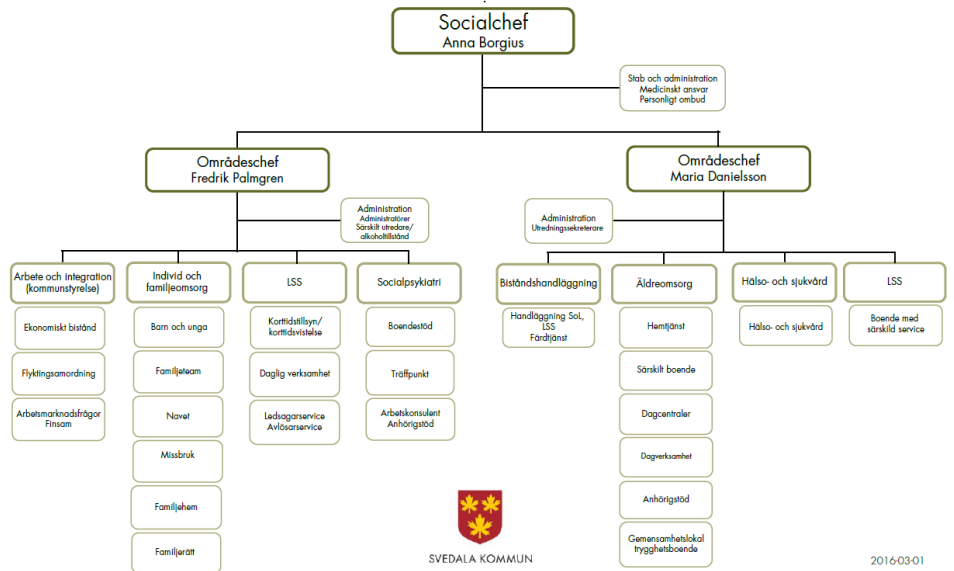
Socialchef
Anna Borgius

Stab och administration
Medicinskt ansvar
Personligt ombud

Områdeschef
Fredrik Palmgren

Administration
Administratörer
Särskilt utredare/
alkoholtillstånd

Arbete och integration
(kommunstyrelse)

Ekonomiskt bistånd

Flyktingsamordning

Arbetsmarknadsfrågor
Finsam

Individ och
familjeomsorg

Barn och unga

Familjeteam

Navet

Missbruk

Familjehem

Familjerätt

LSS

Korttidstillsyn/
korttidsvistelse

Daglig verksamhet

Ledsagarservice
Avlösarservice

Socialpsykiatri

Boendestöd

Träffpunkt

Arbetskonsulent
Anhörigstöd

Områdeschef
Maria Danielsson

Administration
Utredningssekreterare

Biståndshandläggning

Handläggning SoL,
LSS
Färdtjänst

Äldreomsorg

Hemtjänst

Särskilt boende

Dagcentraler

Dagverksamhet

Anhörigstöd

Gemensamhetslokal
trygghetsboende

Hälso- och sjukvård

Hälso- och sjukvård

LSS

Boende med
särskild service

SVEDALA KOMMUN

2016-03-01